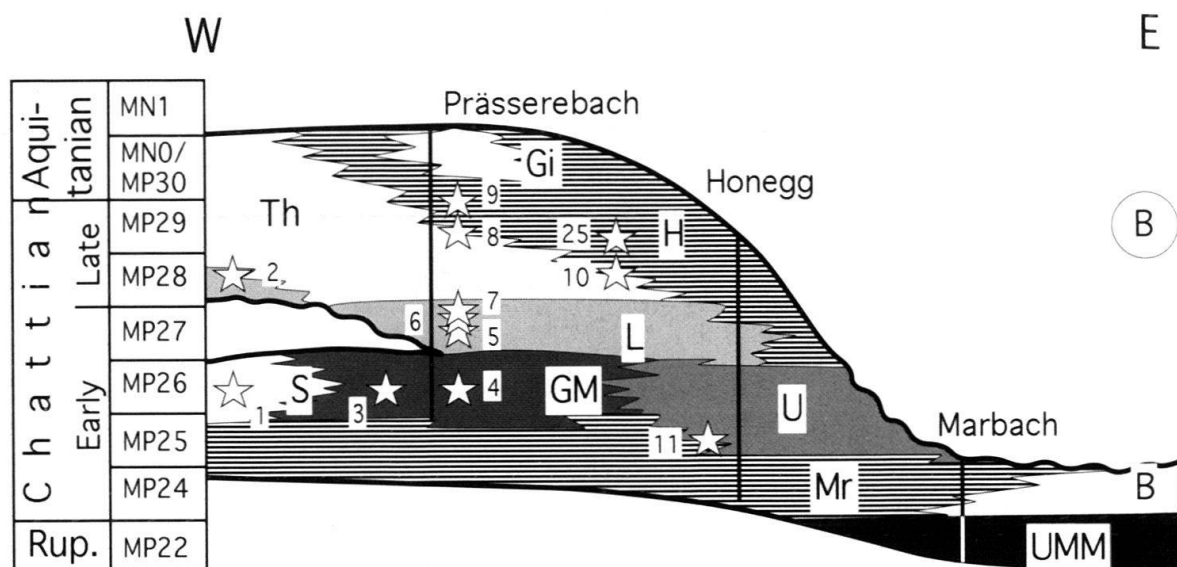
W

E

| | | |
|---|---|---|
| Aquitanian | | MN1 |
| | | MN0/ MP30 |
| Chattian | Late | MP29 |
| | | MP28 |
| | Early | MP27 |
| | | MP26 |
| | | MP25 |
| | | MP24 |
| Rup. | | MP22 |

Prässerebach

Gi

Honegg

Th

9

8

25

H

B

2

10

7

6

5

L

S

4

GM

U

1

3

11

Marbach

Mr

B

UMM